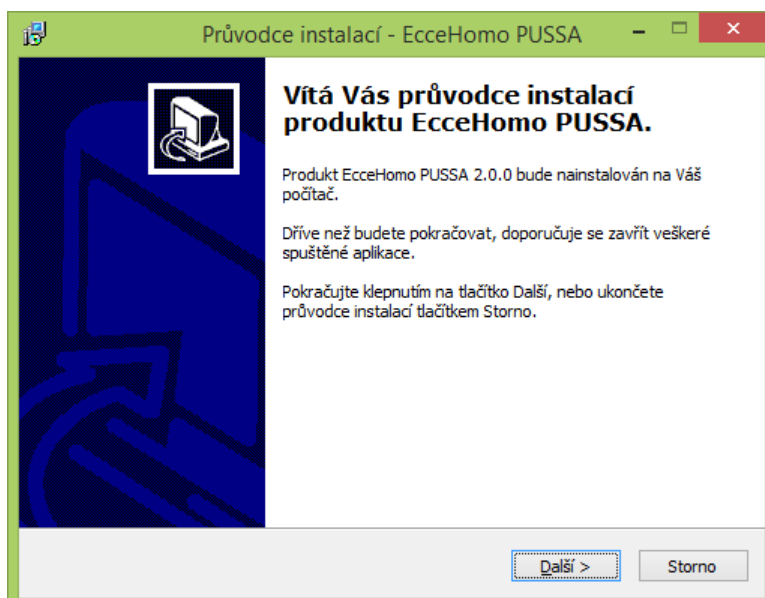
Průvodce instalací - EcceHomo PUSSA

Vítá Vás průvodce instalací produktu EcceHomo PUSSA.

Produkt EcceHomo PUSSA 2.0.0 bude nainstalován na Váš počítač.

Dříve než budete pokračovat, doporučuje se zavřít veškeré spuštěné aplikace.

Pokračujte klepnutím na tlačítko Další, nebo ukončete průvodce instalací tlačítkem Storno.

Další >

Storno